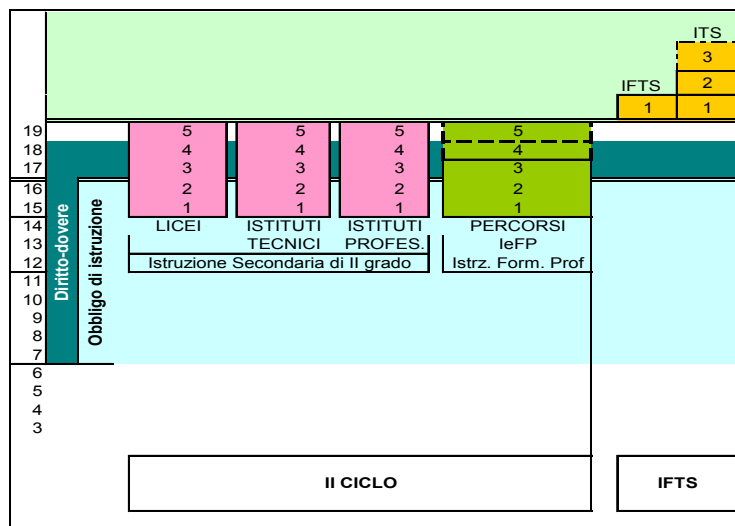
ITS
3
2
IFTS
1
1

19
18
17
16
15
14
13
12
11
10
9
8
7
6
5
4
3

Diritto-dovere
Obbligo di istruzione

5
4
3
2
1
LICEI

5
4
3
2
1
ISTITUTI TECNICI

5
4
3
2
1
ISTITUTI PROFES.

Istruzione Secondaria di II grado

5
4
3
2
1
PERCORSI IeFP
Istrz. Form. Prof

II CICLO

IFTS